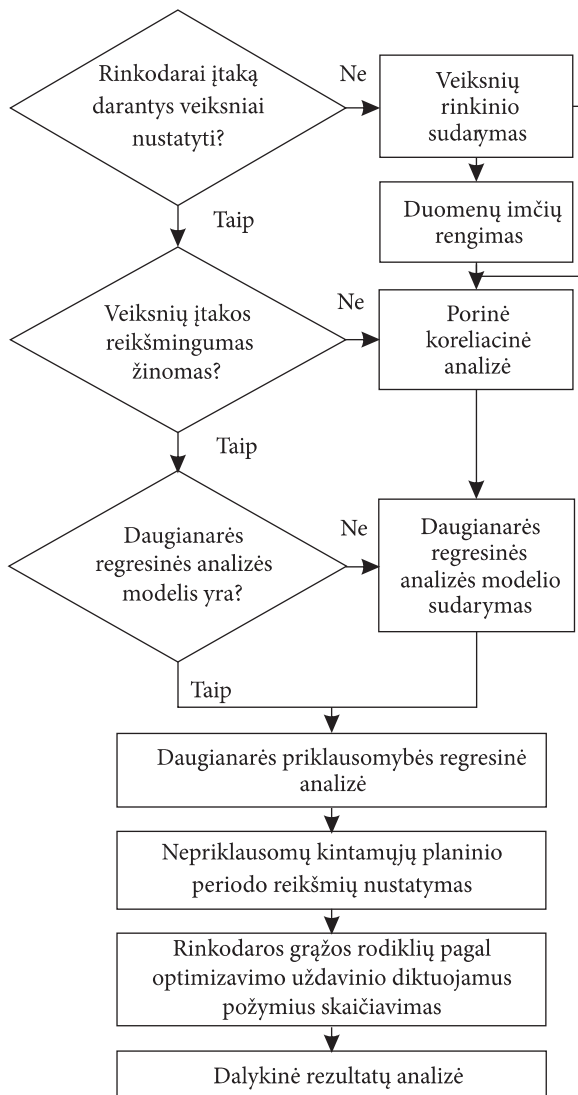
Rinkodarai įtaką darantys veiksniai nustatyti?

Ne

Veiksnių rinkinio sudarymas

Taip

Duomenų imčių rengimas

Veiksnių įtakos reikšmingumas žinomas?

Ne

Porinė koreliacinė analizė

Taip

Daugianarės regresinės analizės modelis yra?

Ne

Daugianarės regresinės analizės modelio sudarymas

Taip

Daugianarės priklausomybės regresinė analizė

Nepriklausomų kintamųjų planinio periodo reikšmių nustatymas

Rinkodaros grąžos rodiklių pagal optimizavimo uždavinio diktuojamus požymius skaičiavimas

Dalykinė rezultatų analizė